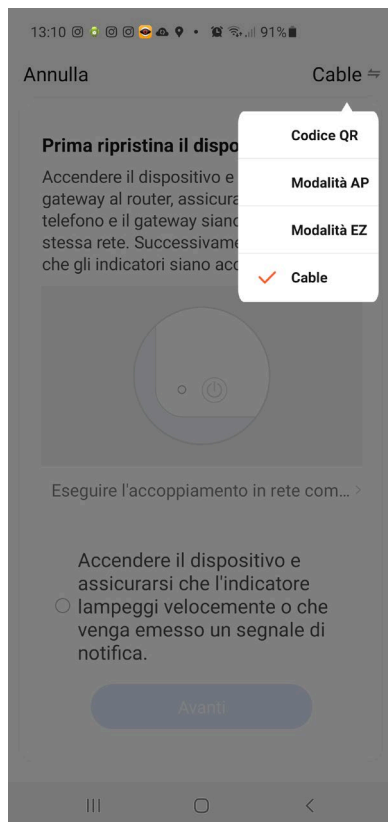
13:10 91%

Annulla

Cable

Codice QR

Modalità AP

Modalità EZ

Cable

Prima ripristina il dispo

Accendere il dispositivo e gateway al router, assicura telefono e il gateway siano stessa rete. Successivame che gli indicatori siano acc

Eseguire l'accoppiamento in rete com... >

Accendere il dispositivo e assicurarsi che l'indicatore lampeggi velocemente o che venga emesso un segnale di notifica.

Avanti